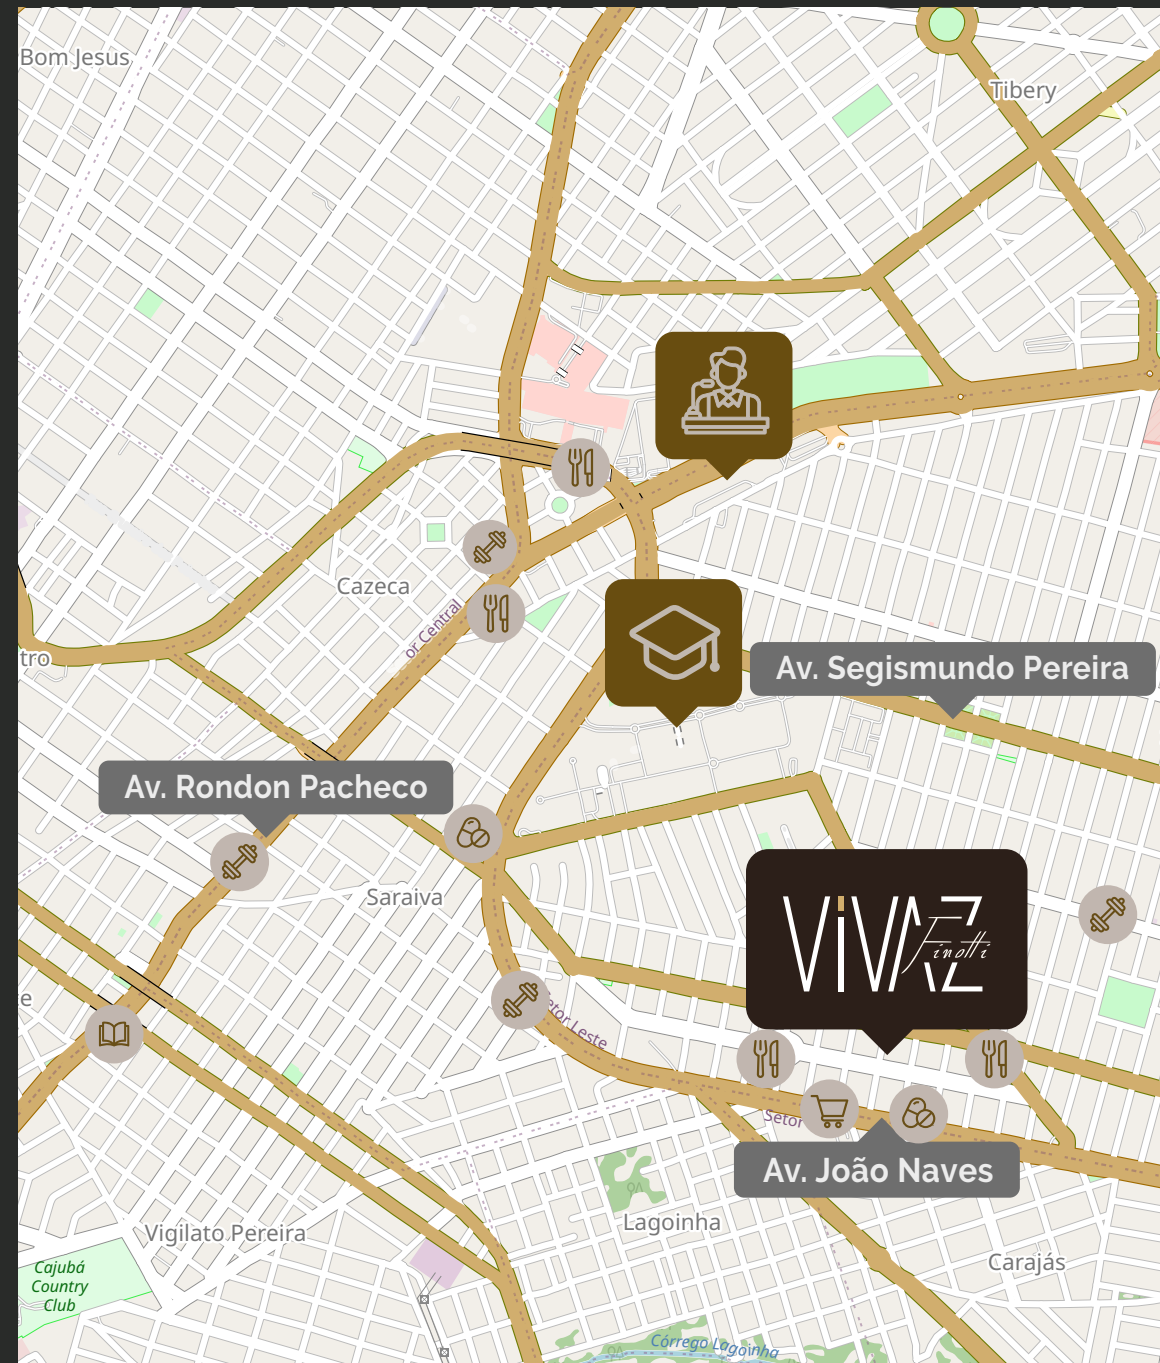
Bom Jesus

Tibery

Cazeca

or Central

tro

Av. Segismundo Pereira

Av. Rondon Pacheco

Saraiva

ViVAZ Finotti

e

tor Leste

Setor

Av. João Naves

Lagoinha

Vigilato Pereira

Cajubá Country Club

Carajás

Córrego Lagoinha